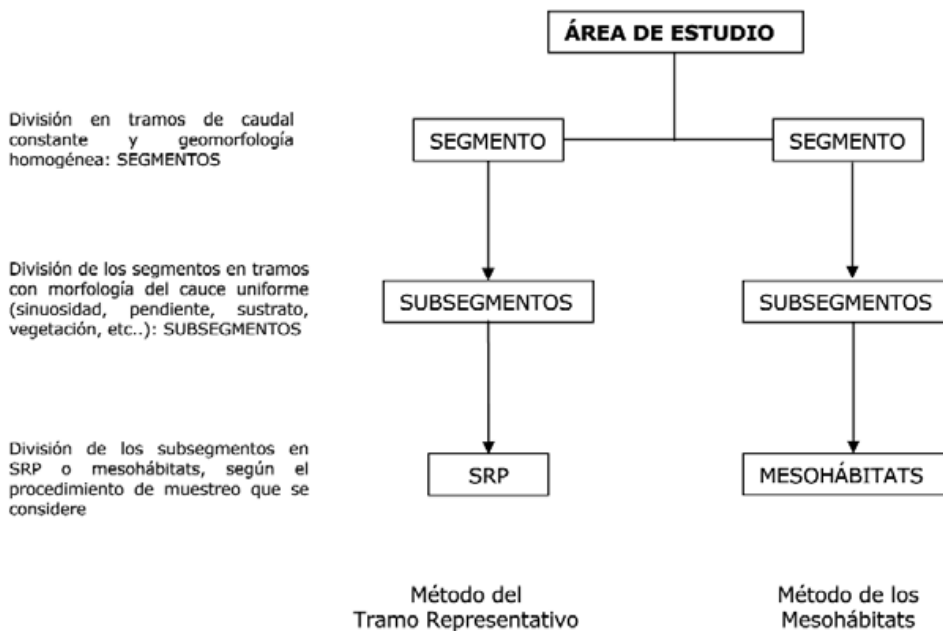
ÁREA DE ESTUDIO

División en tramos de caudal constante y geomorfología homogénea: SEGMENTOS

SEGMENTO

SEGMENTO

División de los segmentos en tramos con morfología del cauce uniforme (sinuosidad, pendiente, sustrato, vegetación, etc..): SUBSEGMENTOS

SUBSEGMENTOS

SUBSEGMENTOS

División de los subsegmentos en SRP o mesohábitats, según el procedimiento de muestreo que se considere

SRP

MESOHÁBITATS

Método del Tramo Representativo

Método de los Mesohábitats